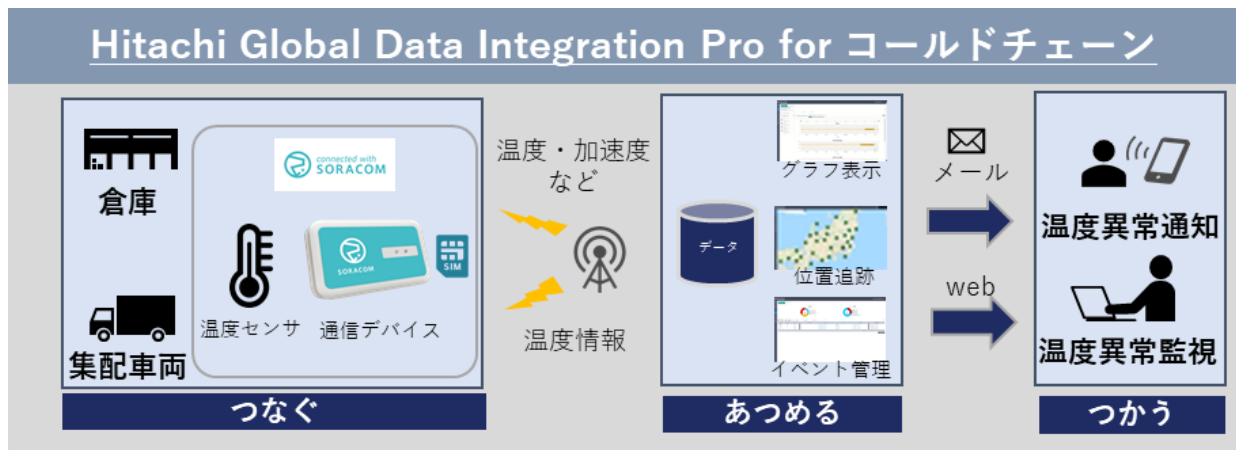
Hitachi Global Data Integration Pro for コールドチェーン

倉庫

集配車両

connected with SORACOM

SORACOM

SIM

温度センサ

通信デバイス

つなぐ

温度・加速度など

温度情報

データ

グラフ表示

位置追跡

イベント管理

あつめる

メール

web

温度異常通知

温度異常監視

つかう